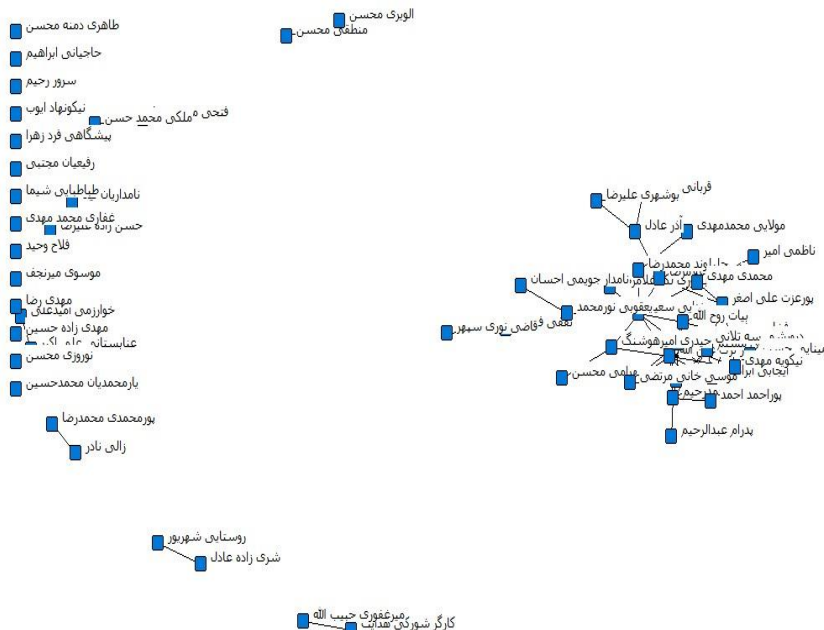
طاهری دمنه محسن
حاجیانی ابراهیم
سرور رحیم
نیکونهاد ایوب
پیشگاهی فرد زهرا
رفیعیان مجتبی
نامداریان طباطبایی شیما
غفاری محمد مهدی
حسن زاده علیرضا
فلاح وحید
موسوی میرنجف
مهدی رضا
خوارزمی امیدعلی
مهدی زاده حسین
عنابستانی علی اکبر
نوروزی محسن
یارمحمدیان محمدحسین
پورمحمدی محمدرضا
زالی نادر
الوبری محسن
منطقی محسن
فتحی ملکی محمد حسن
قربانی
بوشهری علیرضا
آذر عادل
مولایی محمدمهدی
ناظمی امیر
محمدی مهدی
پورعزت علی اصغر
نامدار جویمی احسان
تقی قاضی نوری سپهر
یعقوبی نورمحمد
بیات روح الله
حیدری امیرهوشنگ
موسی خانی مرتضی
سلیمی محسن
نیکویه مهدی
پوراحمد احمد
پدرام عبدالرحیم
روستایی شهریور
شری زاده عادل
میرغفوری حبیب الله
کارگر شورکی هدایت
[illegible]